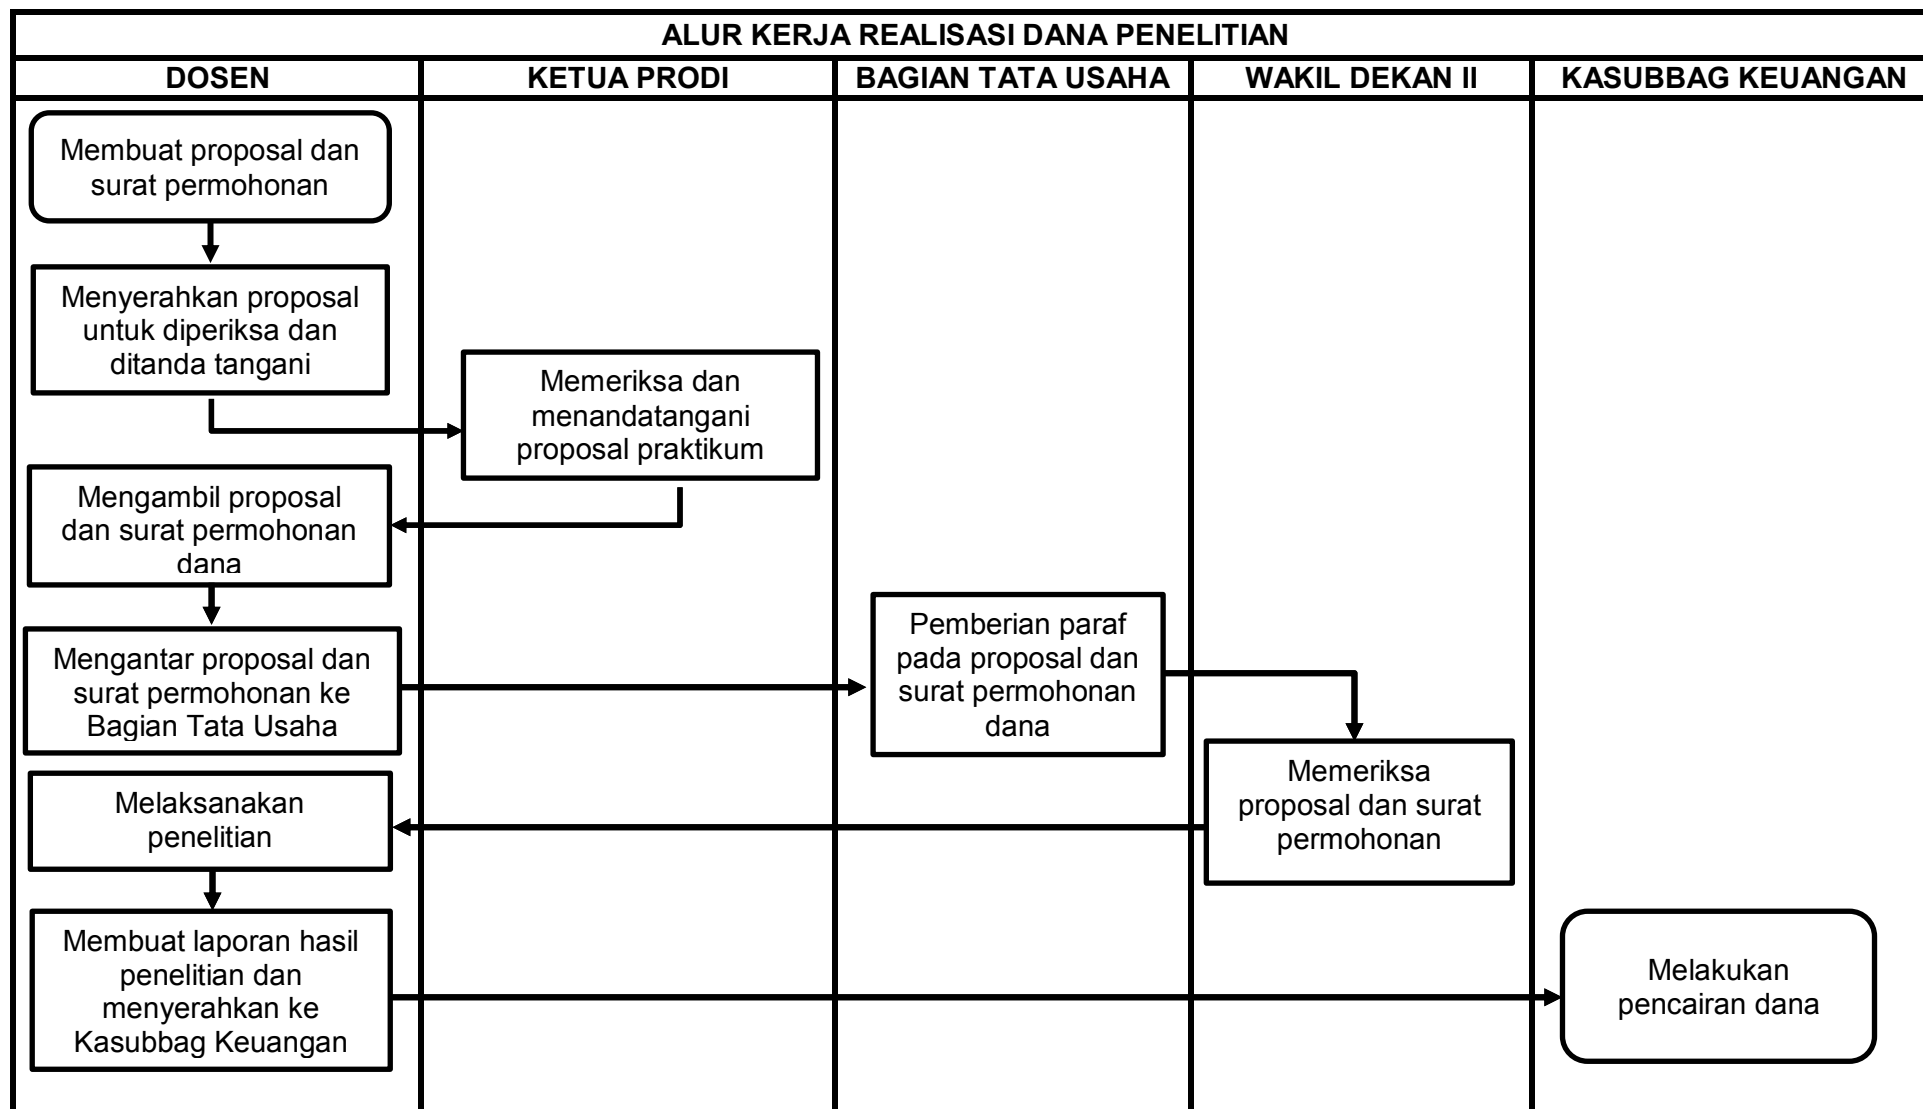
ALUR KERJA REALISASI DANA PENELITIAN

DOSEN

KETUA PRODI

BAGIAN TATA USAHA

WAKIL DEKAN II

KASUBBAG KEUANGAN

Membuat proposal dan surat permohonan

Menyerahkan proposal untuk diperiksa dan ditanda tangani

Memeriksa dan menandatangani proposal praktikum

Mengambil proposal dan surat permohonan dana

Mengantar proposal dan surat permohonan ke Bagian Tata Usaha

Pemberian paraf pada proposal dan surat permohonan dana

Memeriksa proposal dan surat permohonan

Melaksanakan penelitian

Membuat laporan hasil penelitian dan menyerahkan ke Kasubbag Keuangan

Melakukan pencairan dana